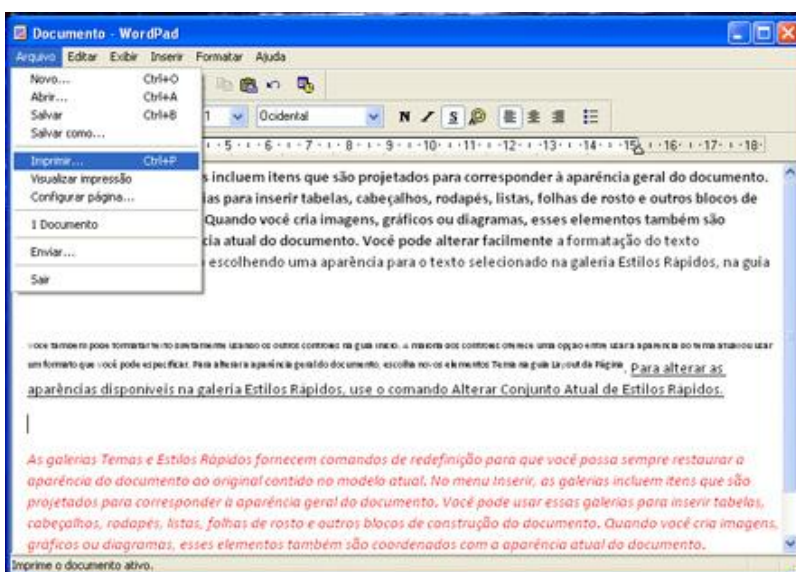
Documento - WordPad

Arquivo Editar Exibir Inserir Formatar Ajuda

Novo... Ctrl+O
Abrir... Ctrl+A
Salvar Ctrl+B
Salvar como...
Imprimir... Ctrl+P
Visualizar impressão
Configurar página...
1 Documento
Enviar...
Sair

1 Ocidental N I S

·5· ·6· ·7· ·8· ·9· ·10· ·11· ·12· ·13· ·14· ·15· ·16· ·17· ·18·

s incluem itens que são projetados para corresponder à aparência geral do document. ias para inserir tabelas, cabeçalhos, rodapés, listas, folhas de rosto e outros blocos de Quando você cria imagens, gráficos ou diagramas, esses elementos também são cia atual do documento. Você pode alterar facilmente a formatação do texto escolhendo uma aparência para o texto selecionado na galeria Estilos Rápidos, na guia

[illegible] Para alterar as aparências disponíveis na galeria Estilos Rápidos, use o comando Alterar Conjunto Atual de Estilos Rápidos.

As galerias Temas e Estilos Rápidos fornecem comandos de redefinição para que você possa sempre restaurar a aparência do documento ao original contido no modelo atual. No menu Inserir, as galerias incluem itens que são projetados para corresponder à aparência geral do documento. Você pode usar essas galerias para inserir tabelas, cabeçalhos, rodapés, listas, folhas de rosto e outros blocos de construção do documento. Quando você cria imagens, gráficos ou diagramas, esses elementos também são coordenados com a aparência atual do documento.

Imprime o documento ativo.